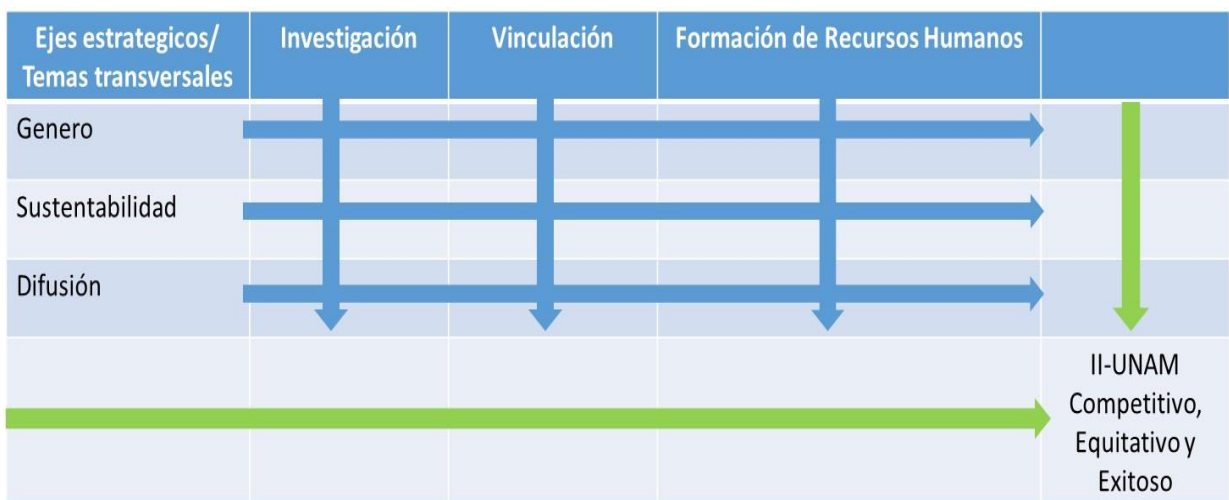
| Ejes estrategicos/ Temas transversales | Investigación | Vinculación | Formación de Recursos Humanos | |
|---|---|---|---|---|
| Genero | | | | |
| Sustentabilidad | | | | |
| Difusión | | | | |
| | | | | II-UNAM Competitivo, Equitativo y Exitoso |